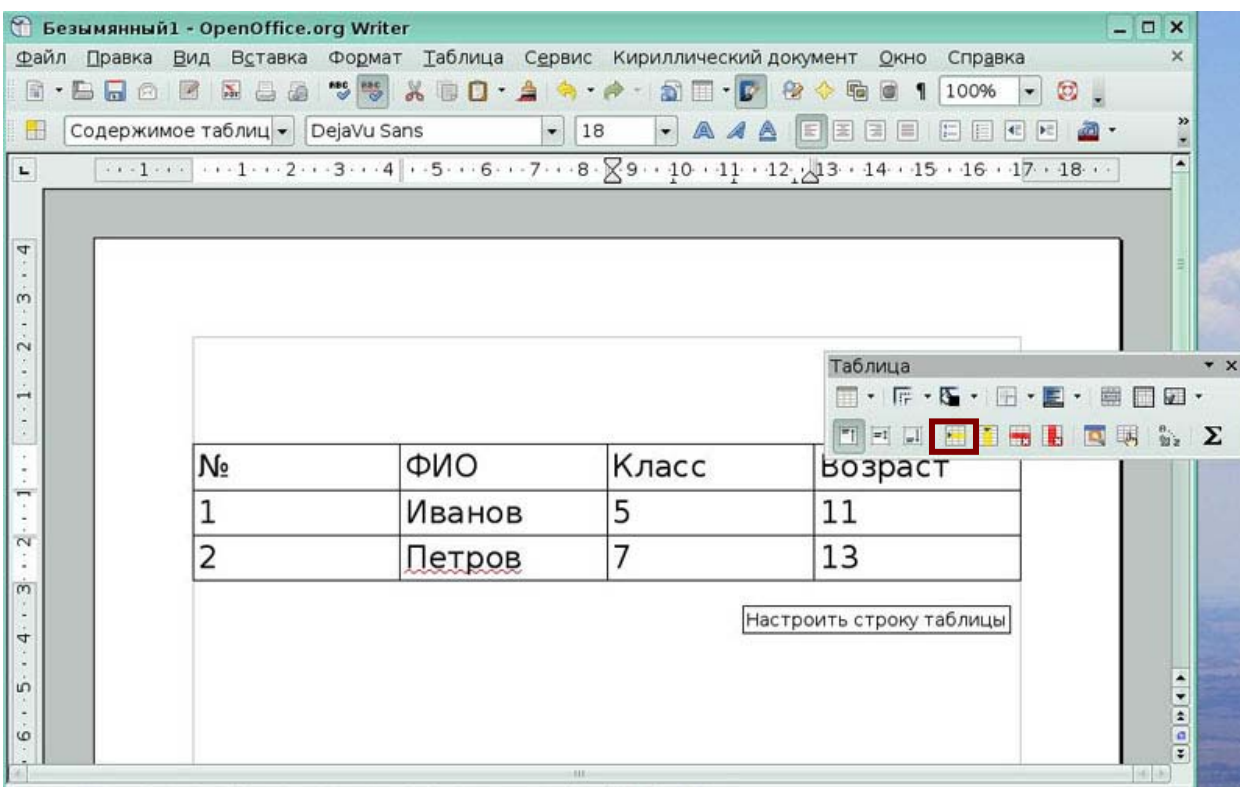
Безымянный1 - OpenOffice.org Writer

Файл Правка Вид Вставка Формат Таблица Сервис Кириллический документ Окно Справка

100%

Содержимое таблиц DejaVu Sans 18

1 1 2 3 4 5 6 7 8 9 10 11 12 13 14 15 16 17 18

Таблица

| № | ФИО | Класс | Возраст |
|---|---|---|---|
| 1 | Иванов | 5 | 11 |
| 2 | Петров | 7 | 13 |

Настроить строку таблицы